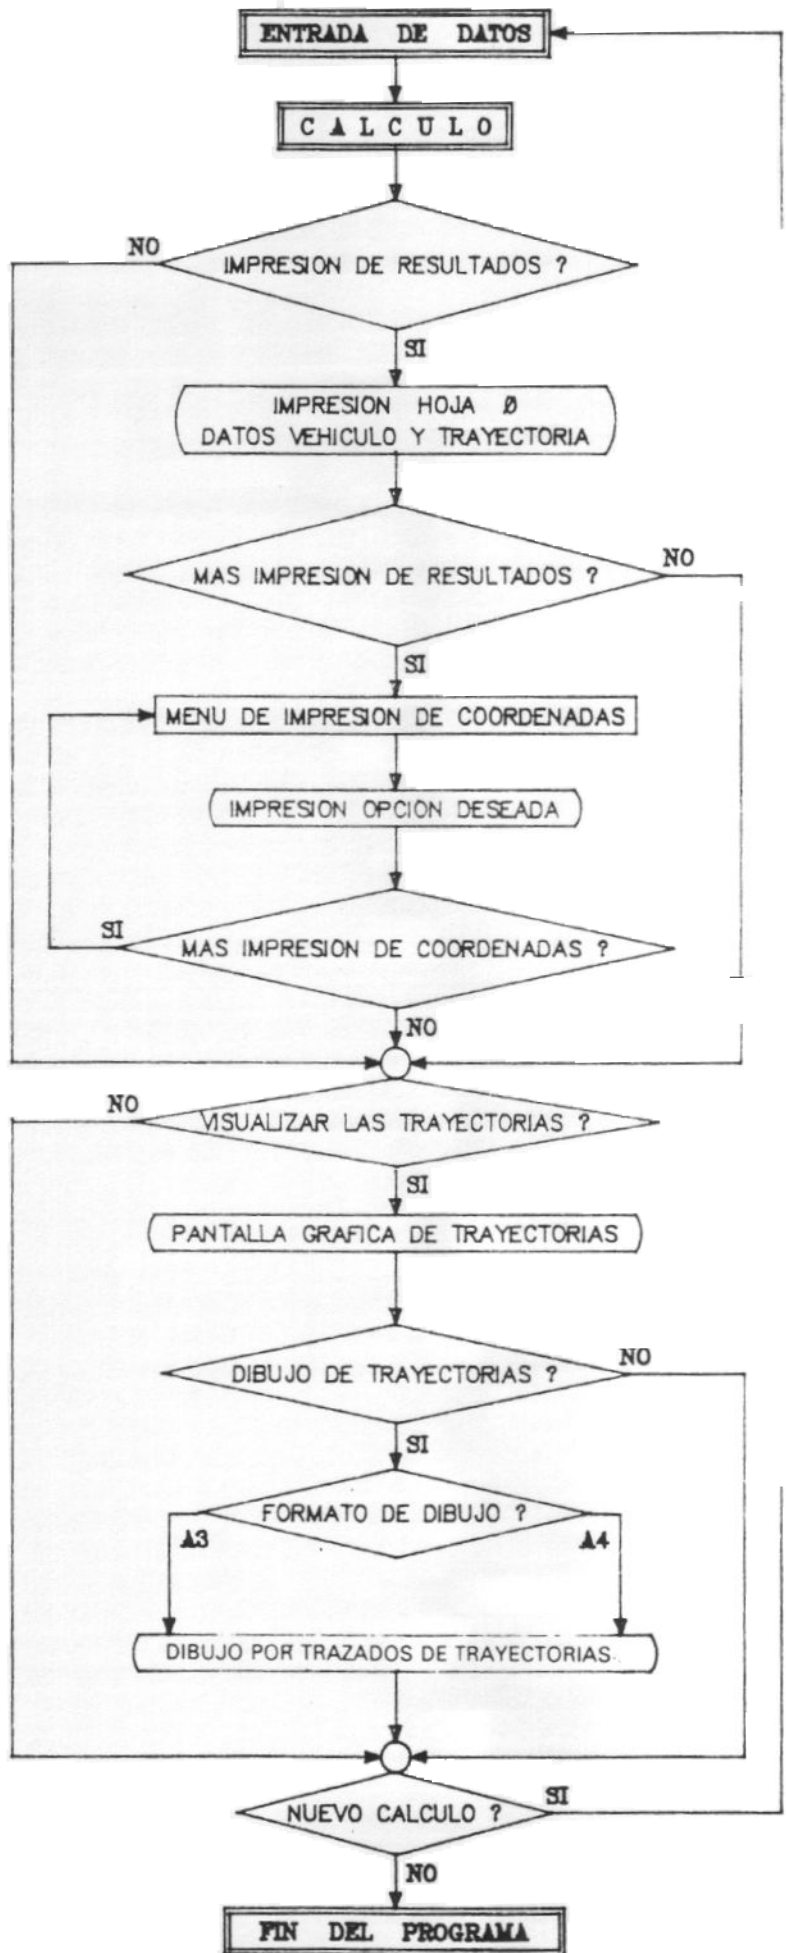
ENTRADA DE DATOS

C A L C U L O

NO

IMPRESION DE RESULTADOS ?

SI

IMPRESION HOJA Ø
DATOS VEHICULO Y TRAYECTORIA

NO

MAS IMPRESION DE RESULTADOS ?

SI

MENU DE IMPRESION DE COORDENADAS

IMPRESION OPCION DESEADA

SI

MAS IMPRESION DE COORDENADAS ?

NO

NO

VISUALIZAR LAS TRAYECTORIAS ?

SI

PANTALLA GRAFICA DE TRAYECTORIAS

NO

DIBUJO DE TRAYECTORIAS ?

SI

FORMATO DE DIBUJO ?

A3

A4

DIBUJO POR TRAZADOS DE TRAYECTORIAS

SI

NUEVO CALCULO ?

NO

FIN DEL PROGRAMA